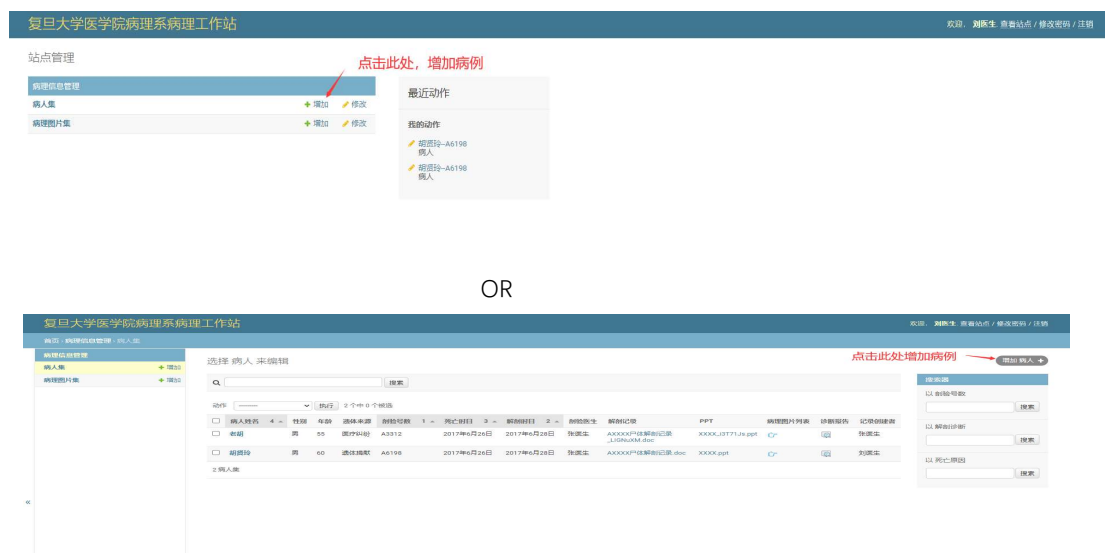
复旦大学医学院病理系病理工作站

欢迎，刘医生 查看站点 / 修改密码 / 注销

站点管理

点击此处，增加病例

病理信息管理

病人集 + 增加 修改

病理图片集 + 增加 修改

最近动作

我的动作

胡质玲-A6198
病人

胡质玲-A6198
病人

OR

复旦大学医学院病理系病理工作站

欢迎，刘医生 查看站点 / 修改密码 / 注销

首页 › 病理信息管理 › 病人集

病理信息管理

病人集 + 增加

病理图片集 + 增加

选择 病人 来编辑

点击此处增加病例

增加 病人 +

搜索

动作 ——— 执行 2 个中 0 个被选

| | 病人姓名 4 | 性别 | 年龄 | 遗体来源 | 剖检号数 1 | 死亡时日 3 | 解剖时日 2 | 剖检医生 | 解剖记录 | PPT | 病理图片列表 | 诊断报告 | 记录创建者 |
|---|---|---|---|---|---|---|---|---|---|---|---|---|---|
| ☐ | 老胡 | 男 | 55 | 医疗纠纷 | A3312 | 2017年6月26日 | 2017年6月28日 | 张医生 | AXXXX尸体解剖记录_LJSNuXM.doc | XXXX_i2T71Js.ppt | | | 张医生 |
| ☐ | 胡质玲 | 男 | 60 | 遗体捐献 | A6198 | 2017年6月26日 | 2017年6月28日 | 张医生 | AXXXX尸体解剖记录.doc | XXXX.ppt | | | 刘医生 |

2 病人集

过滤器

以 剖检号数

搜索

以 解剖诊断

搜索

以 死亡原因

搜索

«